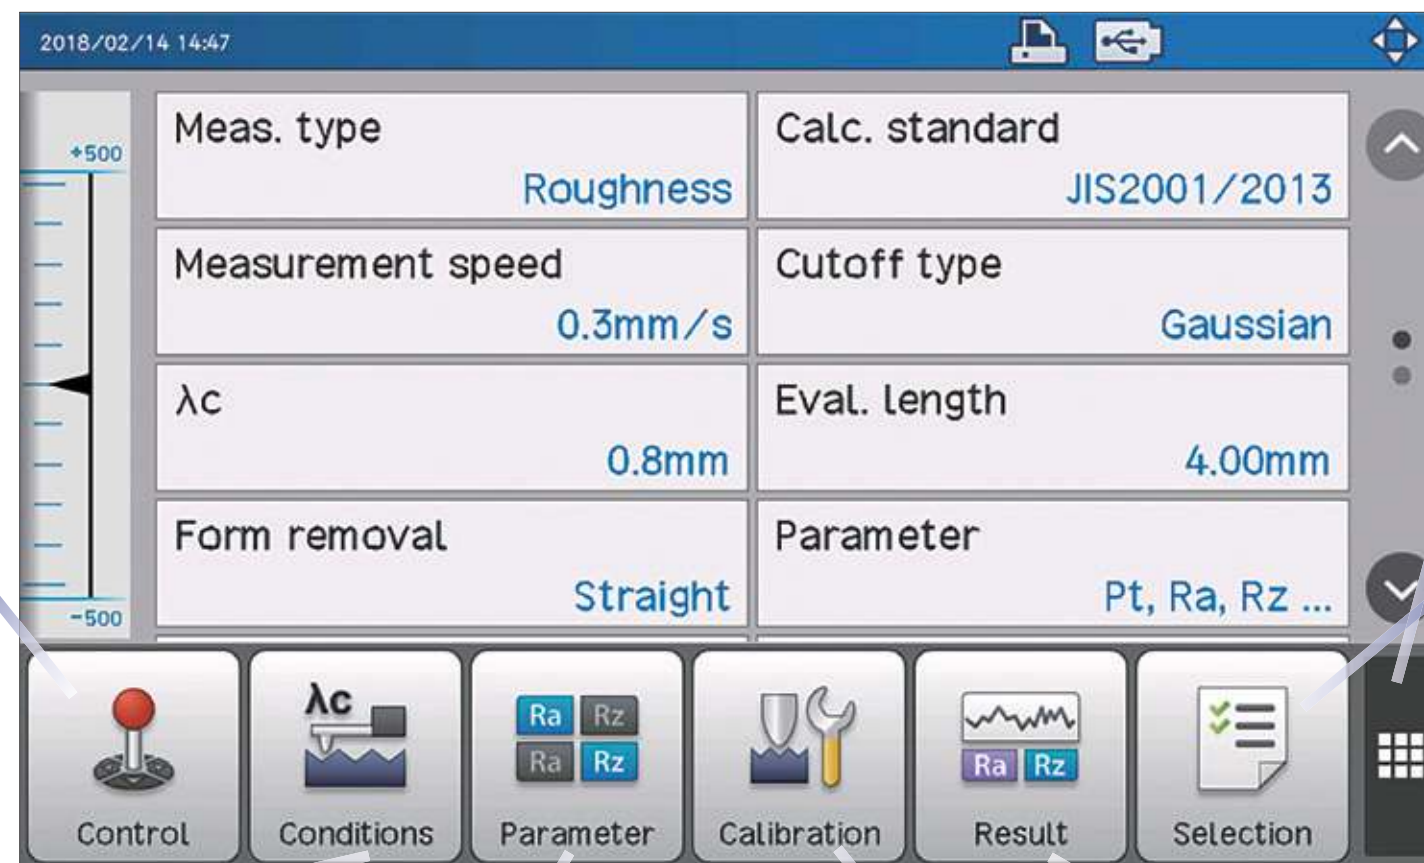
2018/02/14 14:47

+500

-500

Meas. type
Roughness

Calc. standard
JIS2001/2013

Measurement speed
0.3mm/s

Cutoff type
Gaussian

λc
0.8mm

Eval. length
4.00mm

Form removal
Straight

Parameter
Pt, Ra, Rz ...

Control

λc

Conditions

Ra Rz
Ra Rz

Parameter

Calibration

Ra Rz

Result

Selection